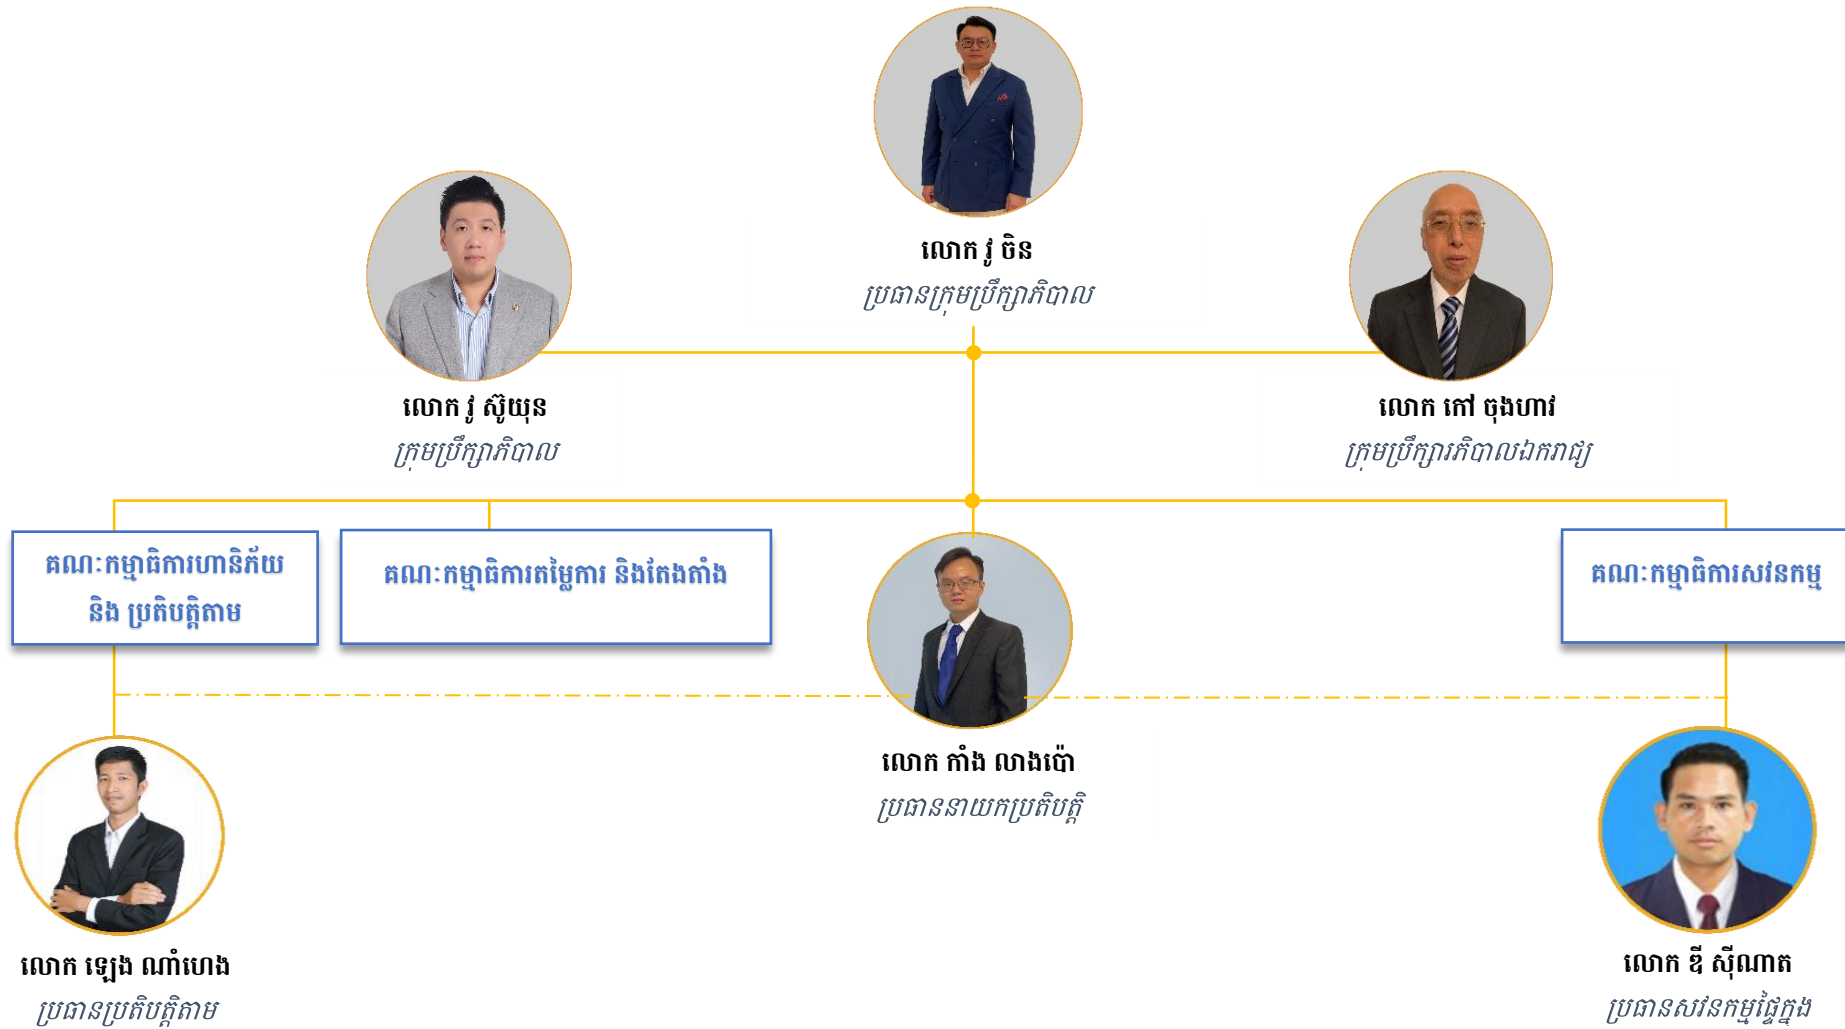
លោក វូ ចិន
ប្រធានក្រុមប្រឹក្សាភិបាល

លោក វូ ស៊ូយុន
ក្រុមប្រឹក្សាភិបាល

លោក កៅ ចុងហាវ
ក្រុមប្រឹក្សាភិបាលឯករាជ្យ

គណៈកម្មាធិការហានិភ័យ និង ប្រតិបត្តិតាម

គណៈកម្មាធិការតម្លៃការ និងតែងតាំង

គណៈកម្មាធិការសវនកម្ម

លោក កាំង លាងប៉ោ
ប្រធាននាយកប្រតិបត្តិ

លោក ឡេង ណាំហេង
ប្រធានប្រតិបត្តិតាម

លោក ឌី ស៊ីណាត
ប្រធានសវនកម្មផ្ទៃក្នុង